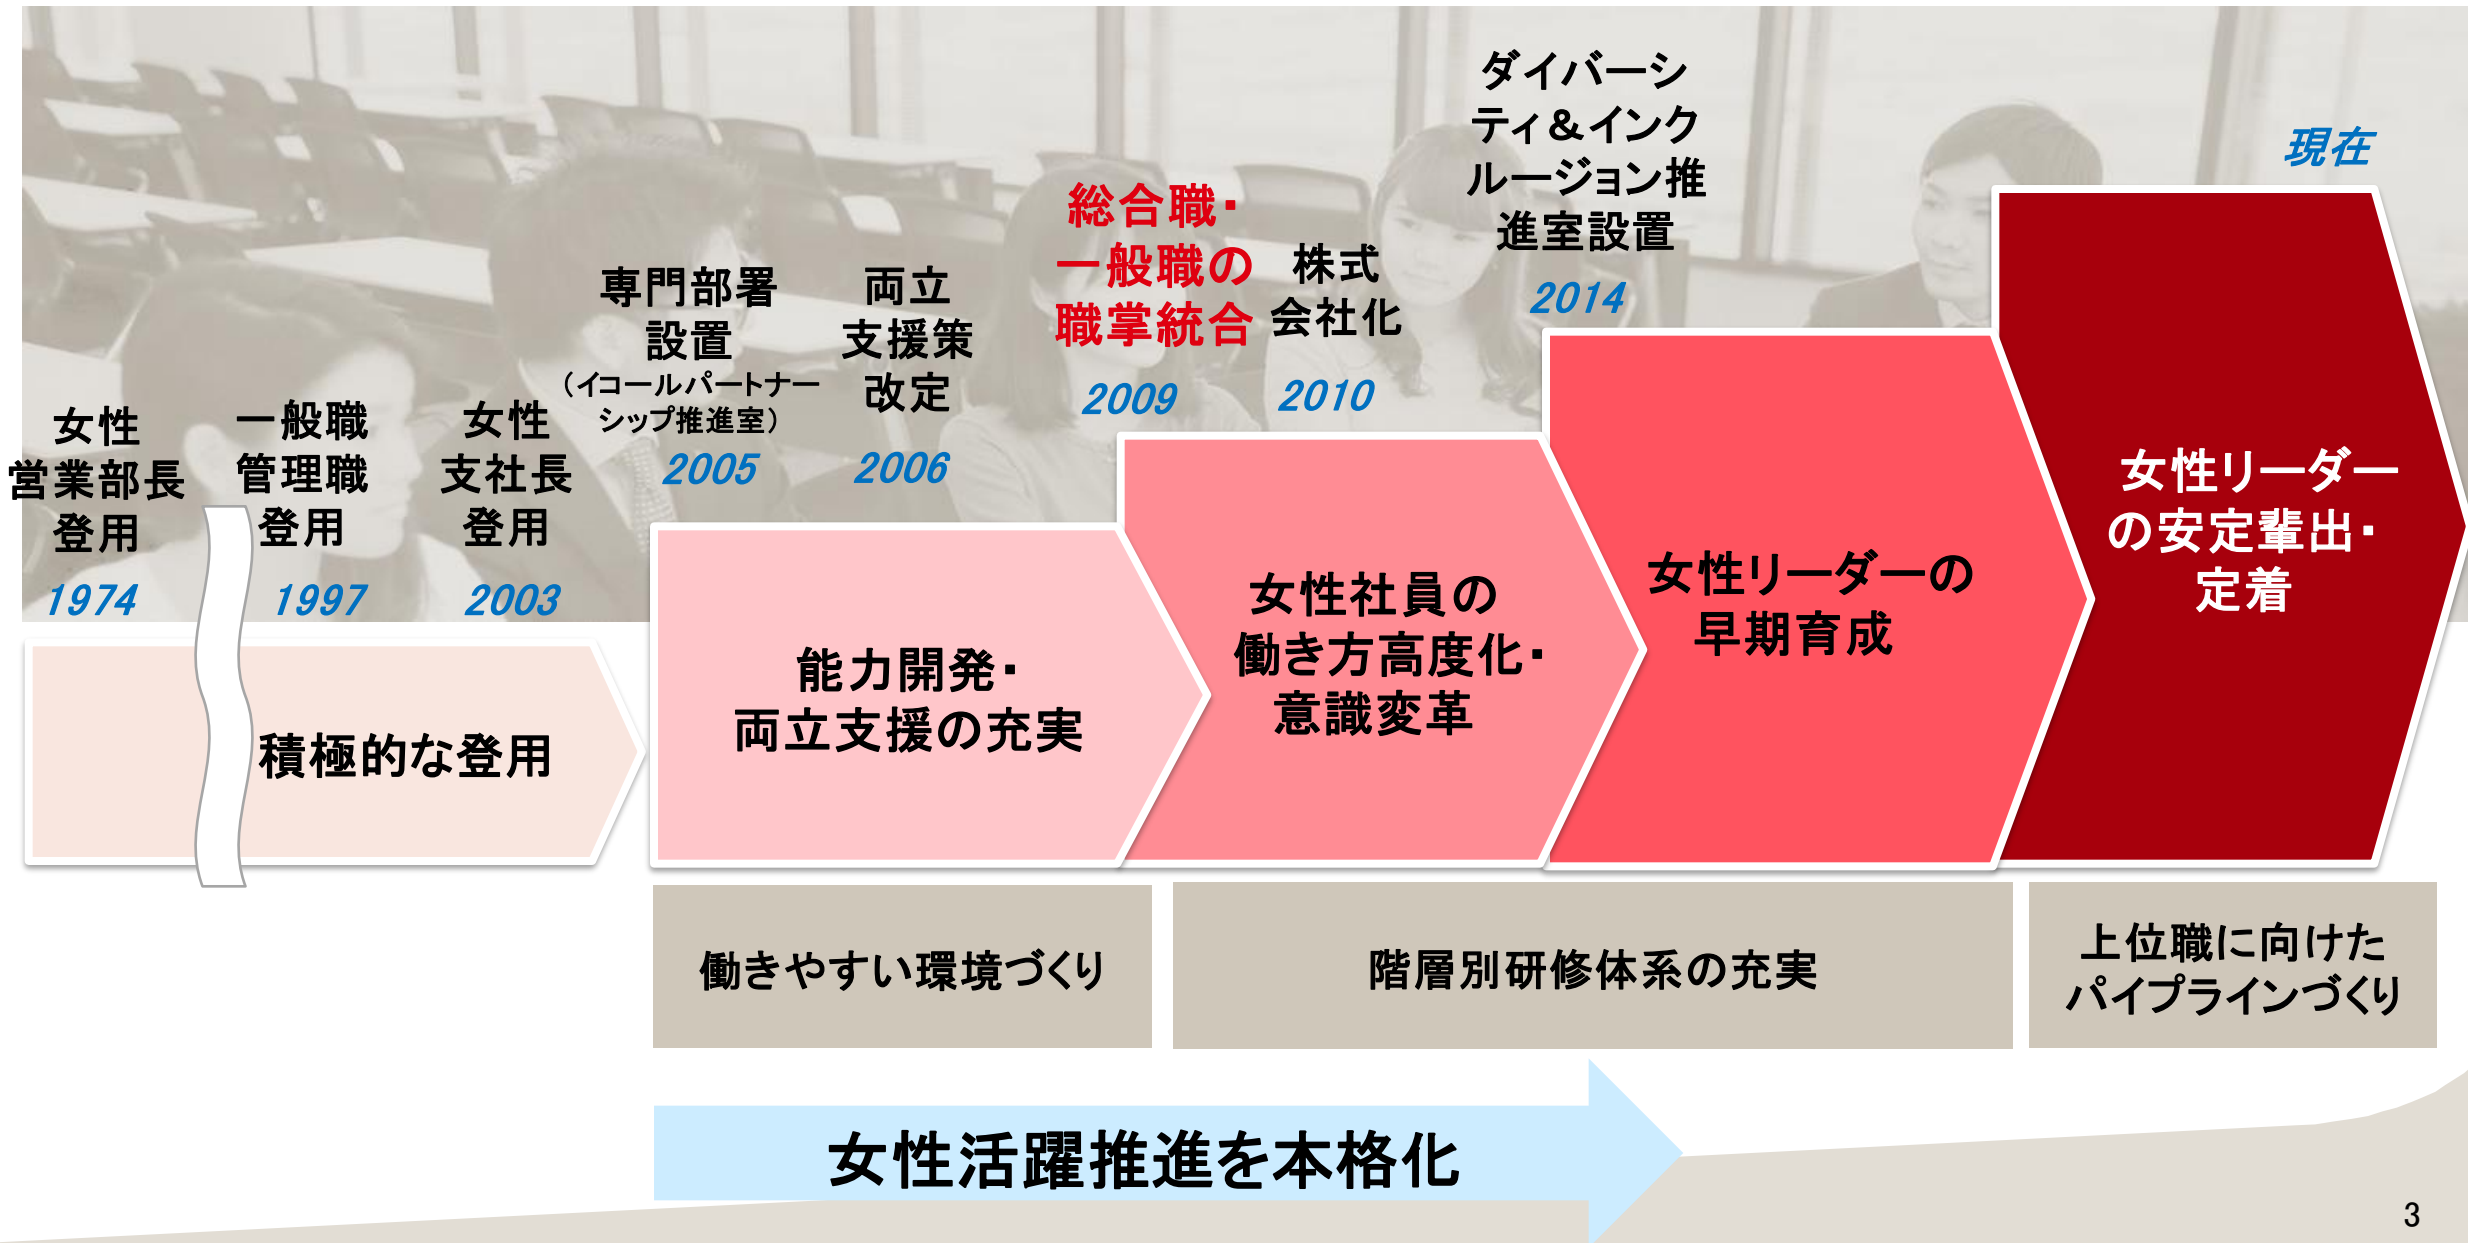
女性営業部長登用
1974

一般職管理職登用
1997

女性支社長登用
2003

専門部署設置
（イコールパートナーシップ推進室）
2005

両立支援策改定
2006

総合職・一般職の職掌統合
2009

株式会社化
2010

ダイバーシティ＆インクルージョン推進室設置
2014

現在

積極的な登用

能力開発・両立支援の充実

女性社員の働き方高度化・意識変革

女性リーダーの早期育成

女性リーダーの安定輩出・定着

働きやすい環境づくり

階層別研修体系の充実

上位職に向けたパイプラインづくり

女性活躍推進を本格化

3